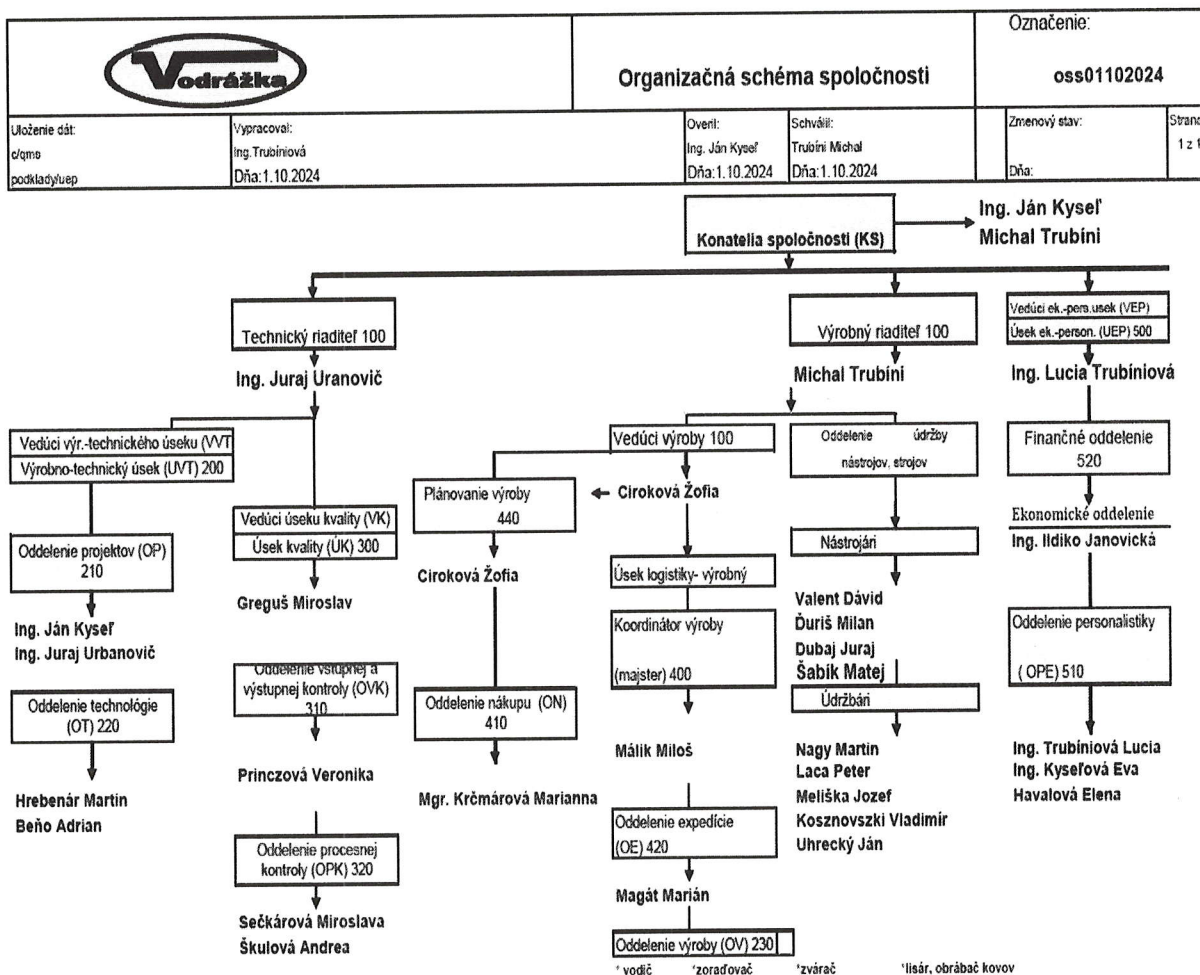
Vodrážka

Organizačná schéma spoločnosti

Označenie:
oss01102024

| Uloženie dát: c/qms podklady/uep | Vypracoval: Ing. Trubíniová Dňa:1.10.2024 | Overil: Ing. Ján Kyseľ Dňa:1.10.2024 | Schválil: Trubíni Michal Dňa:1.10.2024 | Zmenový stav: Dňa: | Strana 1 z 1 |
|---|---|---|---|---|---|

Konatelia spoločnosti (KS)
Ing. Ján Kyseľ
Michal Trubíni

Technický riaditeľ 100
Ing. Juraj Uranovič

Vedúci výr.-technického úseku (VVT
Výrobno-technický úsek (UVT) 200

Oddelenie projektov (OP) 210
Ing. Ján Kyseľ
Ing. Juraj Urbanovič

Oddelenie technológie (OT) 220
Hrebenár Martin
Beňo Adrian

Vedúci úseku kvality (VK)
Úsek kvality (ÚK) 300
Greguš Miroslav

Oddelenie vstupnej a výstupnej kontroly (OVK) 310
Princzová Veronika

Oddelenie procesnej kontroly (OPK) 320
Sečkárová Miroslava
Škulová Andrea

Výrobný riaditeľ 100
Michal Trubíni

Vedúci výroby 100
Ciroková Žofia

Plánovanie výroby 440
Ciroková Žofia

Oddelenie nákupu (ON) 410
Mgr. Krčmárová Marianna

Úsek logistiky- výrobný

Koordinátor výroby
(majster) 400
Málik Miloš

Oddelenie expedície (OE) 420
Magát Marián

Oddelenie výroby (OV) 230
* vodič *zoraďovač *zvárač *lisár, obrábač kovov

Oddelenie údržby nástrojov, strojov

Nástrojári
Valent Dávid
Ďuriš Milan
Dubaj Juraj
Šabík Matej

Údržbári
Nagy Martin
Laca Peter
Meliška Jozef
Kosznovszki Vladimír
Uhrecký Ján

Vedúci ek.-pers.usek (VEP)
Úsek ek.-person. (UEP) 500
Ing. Lucia Trubíniová

Finančné oddelenie 520

Ekonomické oddelenie
Ing. Ildiko Janovická

Oddelenie personalistiky
( OPE) 510
Ing. Trubíniová Lucia
Ing. Kyseľová Eva
Havalová Elena